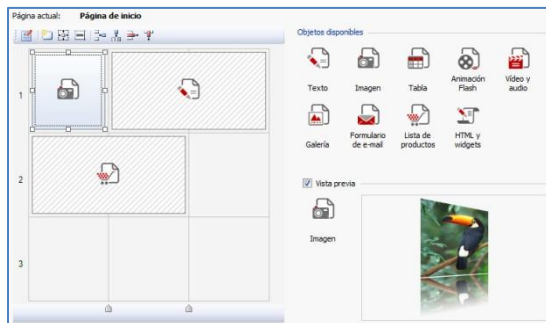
Página actual: Página de inicio

1

2

3

Objetos disponibles

Texto

Imagen

Tabla

Animación Flash

Vídeo y audio

Galería

Formulario de e-mail

Lista de productos

HTML y widgets

Vista previa

Imagen